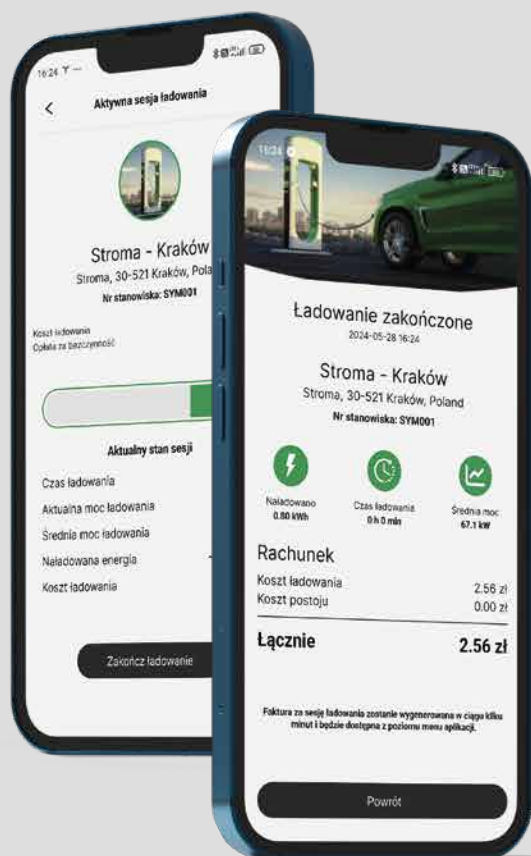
16:24

Aktywna sesja ładowania

Stroma - Kraków
Stroma, 30-521 Kraków, Pola
Nr stanowiska: SYM001

Koszt ładowania
Opłata za bezczynność

Aktualny stan sesji

Czas ładowania
Aktualna moc ładowania
Średnia moc ładowania
Naładowana energia
Koszt ładowania

Zakończ ładowanie

16:24

Ładowanie zakończone
2024-05-28 16:24

Stroma - Kraków
Stroma, 30-521 Kraków, Poland
Nr stanowiska: SYM001

Naładowano
0.80 kWh

Czas ładowania
0 h 0 min

Średnia moc
67.1 kW

Rachunek

Koszt ładowania 2.56 zł
Koszt postoju 0.00 zł

Łącznie 2.56 zł

Faktura za sesję ładowania zostanie wygenerowana w ciągu kilku minut i będzie dostępna z poziomu menu aplikacji.

Powrót